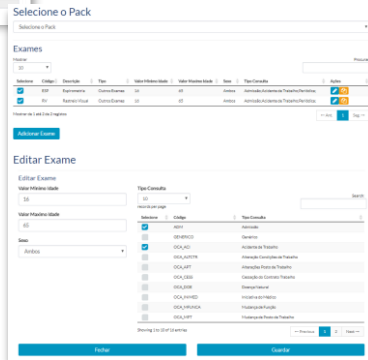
Selecione o Pack

Selecione o Pack

Exames

Mostrar
10

Pesquisar

| Selecione | Código | Descrição | Tipo | Valor Mínimo Idade | Valor Maximo Idade | Sexo | Tipo Consulta | Ações |
|---|---|---|---|---|---|---|---|---|
| ☑ | ESP | Espirometria | Exames | 16 | 65 | Ambos | Admissão,Acidente de Trabalho,Periódica, | |
| ☑ | RV | Rastreio Visual | Exames | 16 | 65 | Ambos | Admissão,Acidente de Trabalho,Periódica, | |

Mostrar de 1 até 2 de 2 registros

← Ant 1 Seg →

Adicionar Exame

Editar Exame

Editar Exame

Valor Mínimo Idade
16

Valor Maximo Idade
65

Sexo
Ambos

Tipo Consulta
10
records per page

Search:

| Selecione | Código | Tipo Consulta |
|---|---|---|
| ☑ | ADM | Admissão |
| | GENERICO | Genérico |
| ☑ | OCA_ACI | Acidente de Trabalho |
| | OCA_ALTCTR | Alteração Condições de Trabalho |
| | OCA_APT | Alteração Posto de Trabalho |
| | OCA_CESS | Cessação do Contrato Trabalho |
| | OCA_DOE | Doença Natural |
| | OCA_INIHIG | Iniciativa do Médico |
| | OCA_MFUNCA | Mudança de Função |
| | OCA_MPT | Mudança de Posto de Trabalho |

Showing 1 to 10 of 13 entries

← Previous 1 2 Next →

Fechar

Guardar